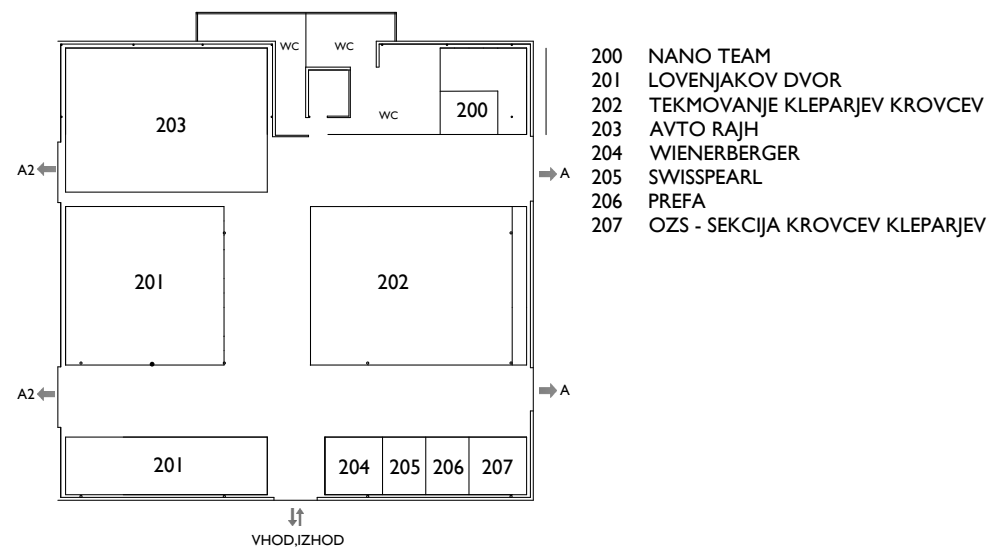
WC WC
WC
200
203
A2
A
201
202
A2
A
201
204 205 206 207
VHOD,IZHOD

200 NANO TEAM
201 LOVENJAKOV DVOR
202 TEKMOVANJE KLEPARJEV KROVCEV
203 AVTO RAJH
204 WIENERBERGER
205 SWISSPEARL
206 PREFA
207 OZS - SEKCIJA KROVCEV KLEPARJEV